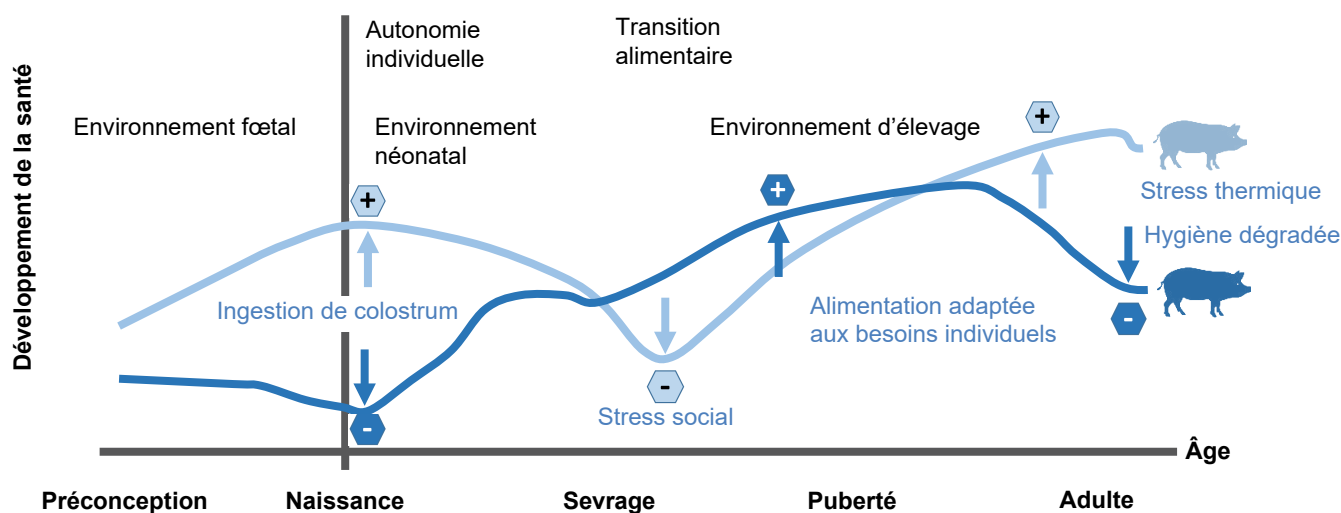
Développement de la santé

Autonomie individuelle

Transition alimentaire

Environnement fœtal

Environnement néonatal

Environnement d'élevage

+

+

+

Stress thermique

Hygiène dégradée

Ingestion de colostrum

Alimentation adaptée aux besoins individuels

-

-

-

Stress social

Âge

Préconception

Naissance

Sevrage

Puberté

Adulte